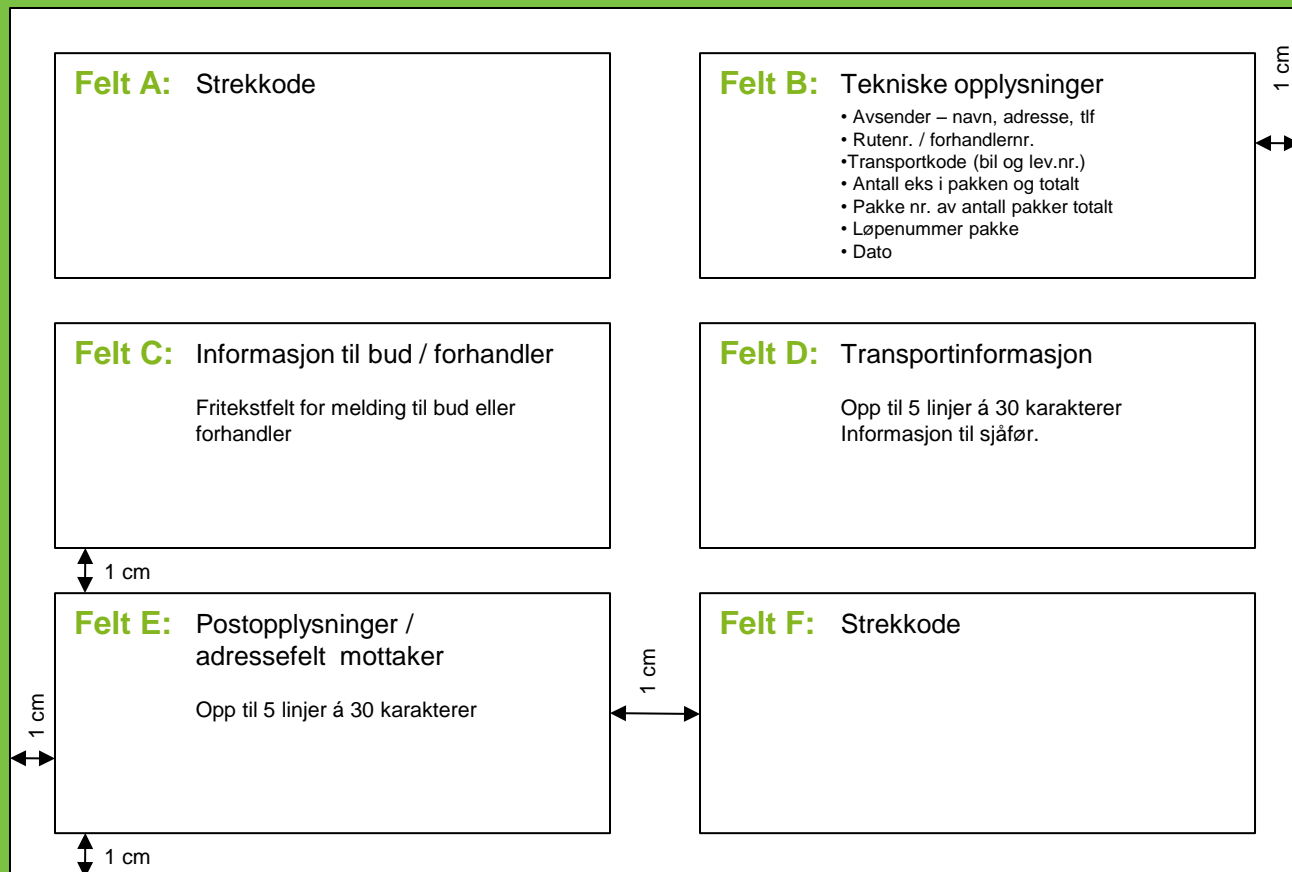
Felt A: Strekkode

Felt B: Tekniske opplysninger
• Avsender – navn, adresse, tlf
• Rutenr. / forhandlernr.
•Transportkode (bil og lev.nr.)
• Antall eks i pakken og totalt
• Pakke nr. av antall pakker totalt
• Løpenummer pakke
• Dato

1 cm

Felt C: Informasjon til bud / forhandler

Fritekstfelt for melding til bud eller forhandler

Felt D: Transportinformasjon

Opp til 5 linjer á 30 karakterer
Informasjon til sjåfør.

1 cm

Felt E: Postopplysninger / adressefelt mottaker

Opp til 5 linjer á 30 karakterer

1 cm

1 cm

Felt F: Strekkode

1 cm